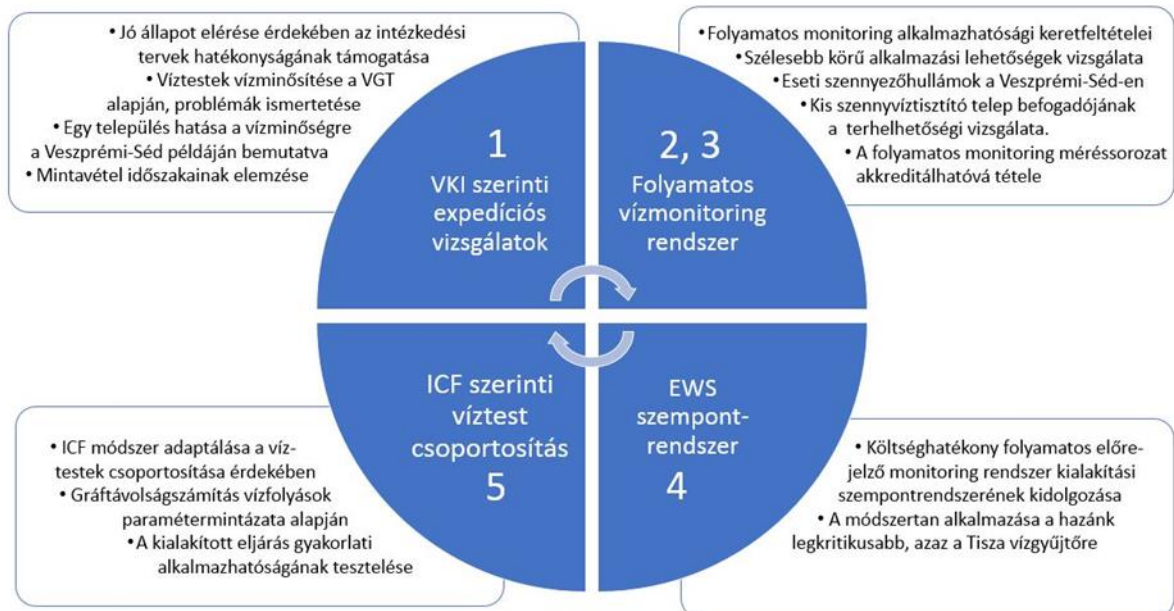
• Jó állapot elérése érdekében az intézkedési tervek hatékonyságának támogatása
• Víztestek vízminősítése a VGT alapján, problémák ismertetése
• Egy település hatása a vízminőségre a Veszprémi-Séd példáján bemutatva
• Mintavétel időszakainak elemzése

• Folyamatos monitoring alkalmazhatósági keretfeltételei
• Szélesebb körű alkalmazási lehetőségek vizsgálata
• Eseti szennyezőhullámok a Veszprémi-Séd-en
• Kis szennyvíztisztító telep befogadójának a terhelhetőségi vizsgálata.
• A folyamatos monitoring méréssorozat akkreditálhatóvá tétele

1
VKI szerinti expedíciós vizsgálatok

2, 3
Folyamatos vízmonitoring rendszer

ICF szerinti víztest csoportosítás
5

EWS szempont-rendszer
4

• ICF módszer adaptálása a víztestek csoportosítása érdekében
• Gráftávolságszámítás vízfolyások paramétermintázata alapján
• A kialakított eljárás gyakorlati alkalmazhatóságának tesztelése

• Költséghatékony folyamatos előrejelző monitoring rendszer kialakítási szempontrendszerének kidolgozása
• A módszertan alkalmazása a hazánk legkritikusabb, azaz a Tisza vízgyűjtőre